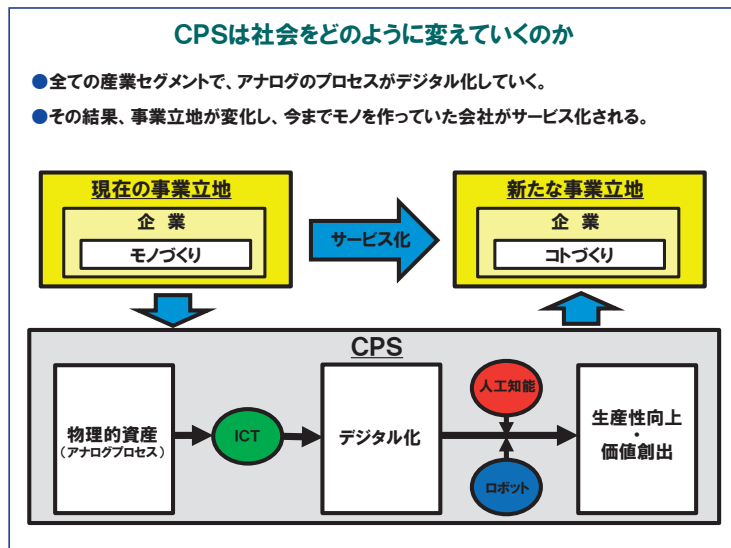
CPSは社会をどのように変えていくのか

●全ての産業セグメントで、アナログのプロセスがデジタル化していく。

●その結果、事業立地が変化し、今までモノを作っていた会社がサービス化される。

現在の事業立地

企業

モノづくり

サービス化

新たな事業立地

企業

コトづくり

CPS

物理的資産
（アナログプロセス）

ICT

デジタル化

人工知能

ロボット

生産性向上
・
価値創出